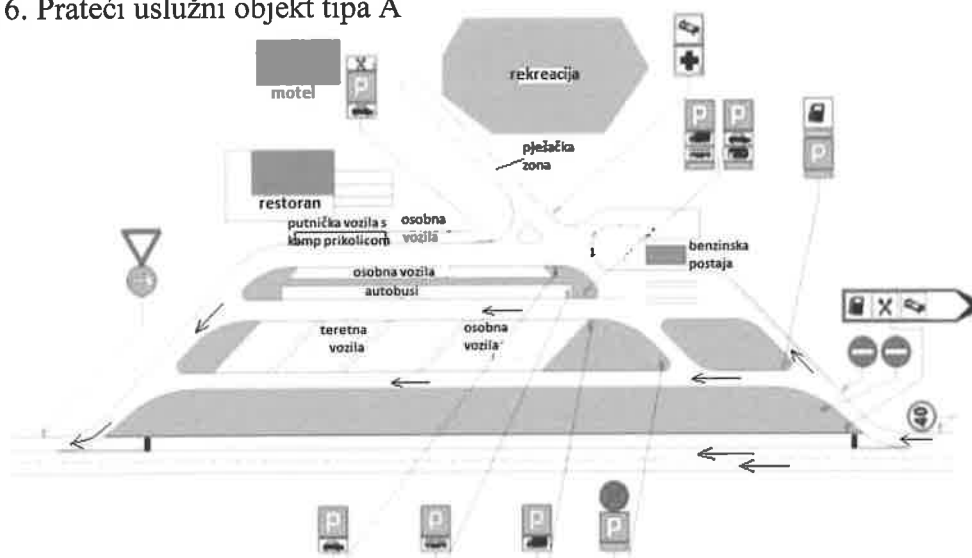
6. Prateći uslužni objekt tipa A

motel

P

rekreacija

P

P

P

pješačka zona

restoran

putnička vozila s kamp prikolicom

osobna vozila

benzinska postaja

osobna vozila

autobusi

teretna vozila

osobna vozila

40

P

P

P

P